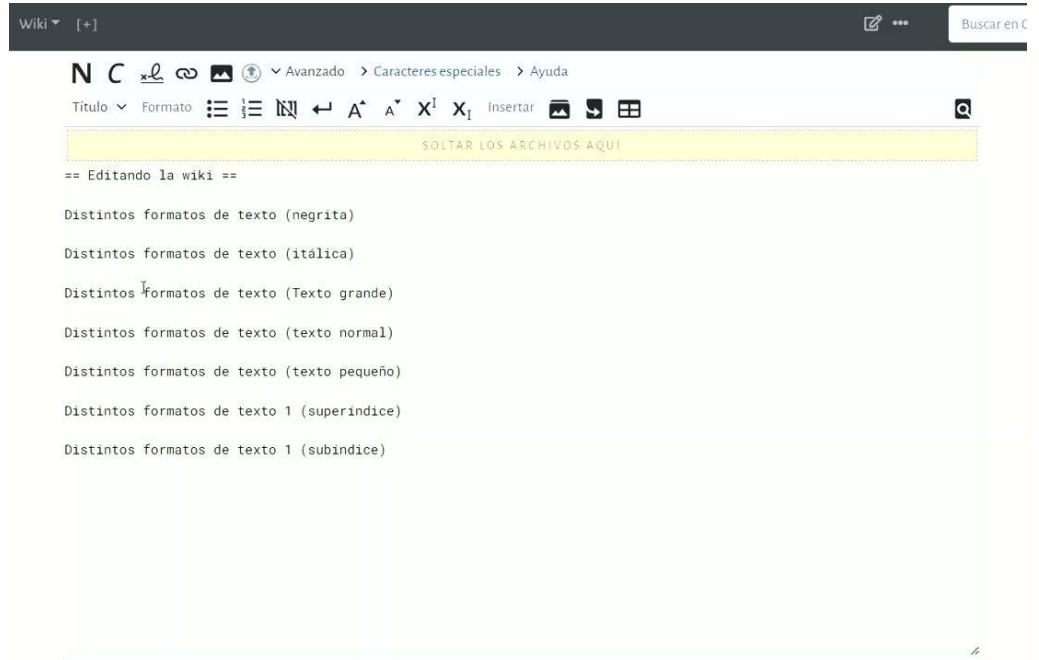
Wiki [+]

Buscar en C

N C Avanzado > Caracteres especiales > Ayuda

Título Formato A A X X Insertar

SOLTAR LOS ARCHIVOS AQUÍ

== Editando la wiki ==

Distintos formatos de texto (negrita)

Distintos formatos de texto (itálica)

Distintos formatos de texto (Texto grande)

Distintos formatos de texto (texto normal)

Distintos formatos de texto (texto pequeño)

Distintos formatos de texto 1 (superíndice)

Distintos formatos de texto 1 (subíndice)